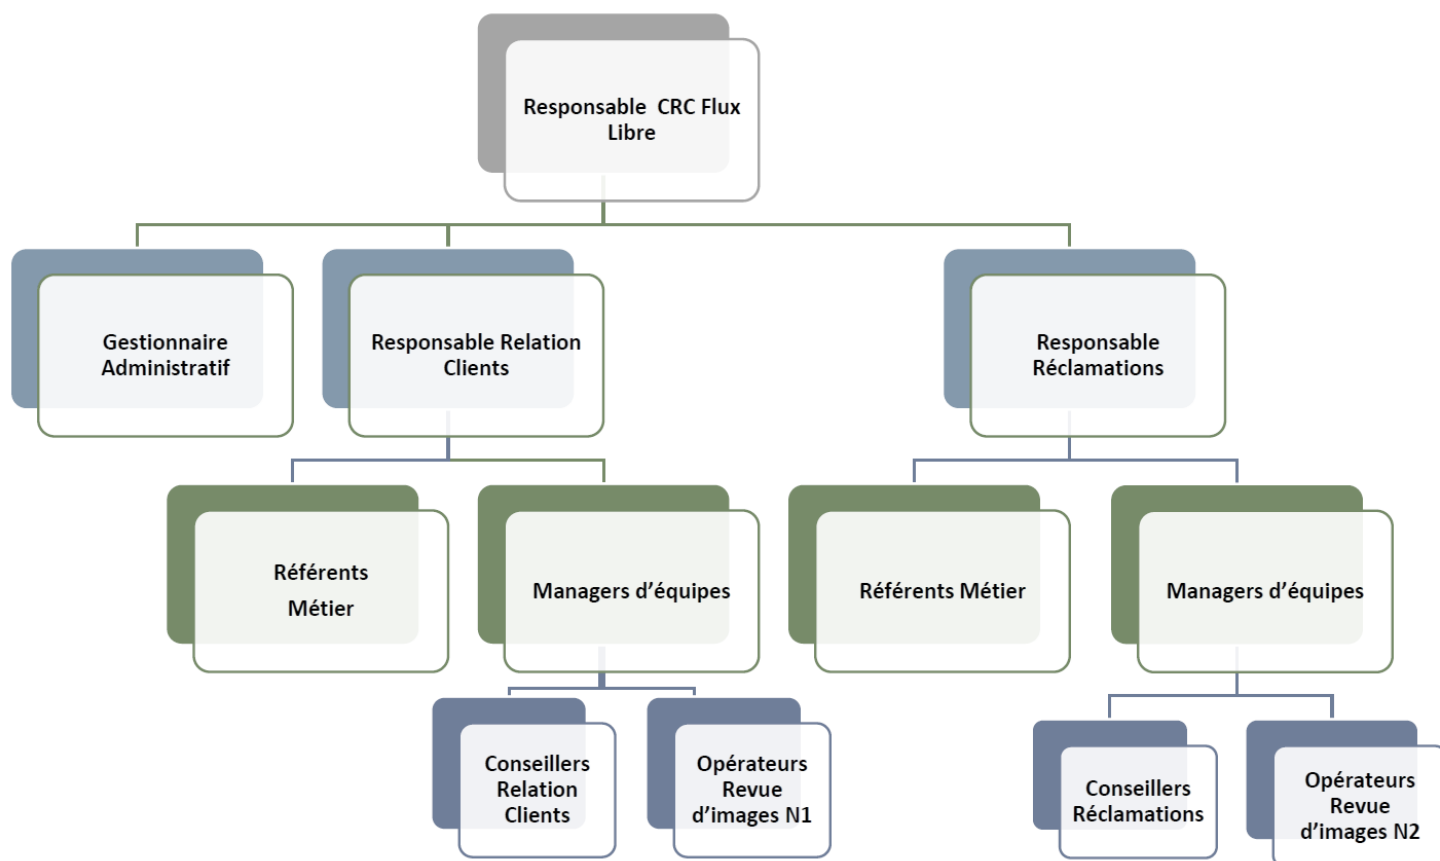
Responsable CRC Flux Libre

Gestionnaire Administratif

Responsable Relation Clients

Responsable Réclamations

Référents Métier

Managers d'équipes

Référents Métier

Managers d'équipes

Conseillers Relation Clients

Opérateurs Revue d'images N1

Conseillers Réclamations

Opérateurs Revue d'images N2